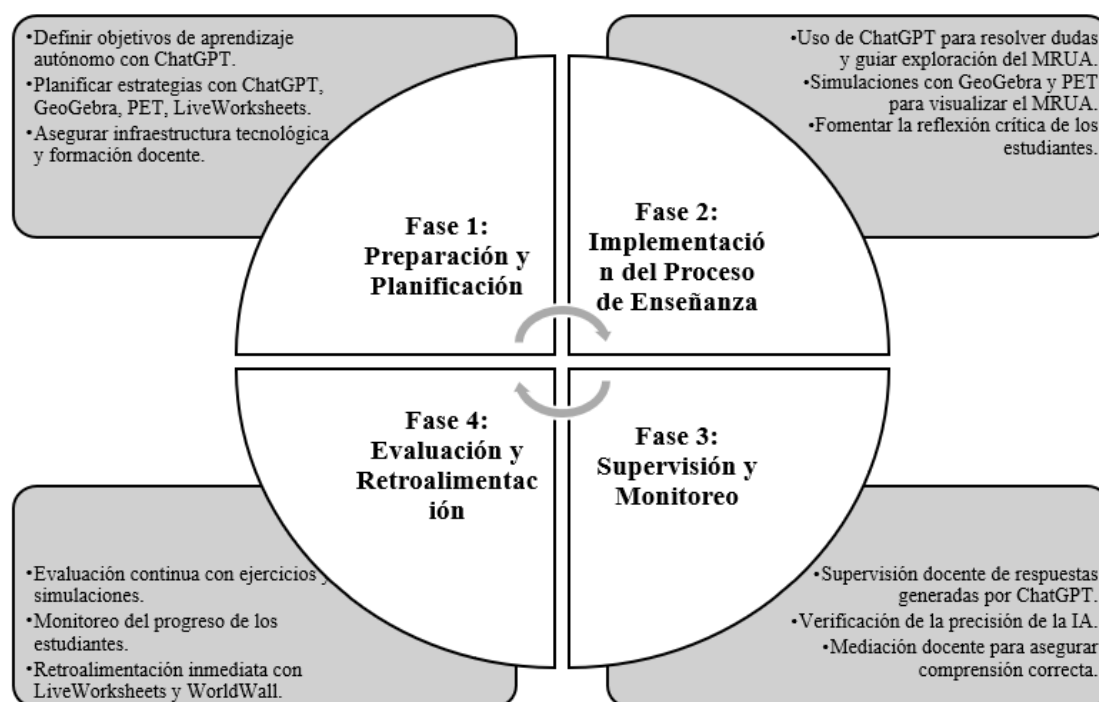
•Definir objetivos de aprendizaje autónomo con ChatGPT.
•Planificar estrategias con ChatGPT, GeoGebra, PET, LiveWorksheets.
•Asegurar infraestructura tecnológica y formación docente.

•Uso de ChatGPT para resolver dudas y guiar exploración del MRUA.
•Simulaciones con GeoGebra y PET para visualizar el MRUA.
•Fomentar la reflexión crítica de los estudiantes.

Fase 1: Preparación y Planificación

Fase 2: Implementació n del Proceso de Enseñanza

Fase 4: Evaluación y Retroalimentac ión

Fase 3: Supervisión y Monitoreo

•Evaluación continua con ejercicios y simulaciones.
•Monitoreo del progreso de los estudiantes.
•Retroalimentación inmediata con LiveWorksheets y WorldWall.

•Supervisión docente de respuestas generadas por ChatGPT.
•Verificación de la precisión de la IA.
•Mediación docente para asegurar comprensión correcta.